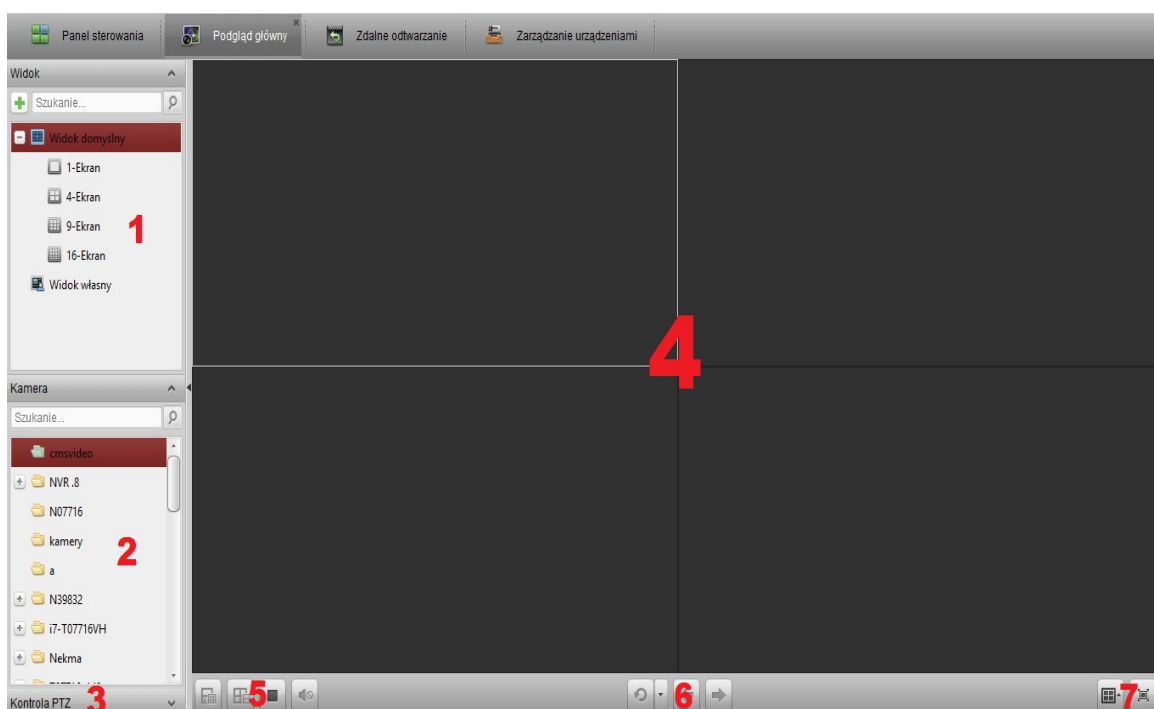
Panel sterowania
Podgląd główny
Zdalne odtwarzanie
Zarządzanie urządzeniami

Widok
Szukanie...
Widok domyślny
1-Ekran
4-Ekran
9-Ekran
16-Ekran
1
Widok własny

Kamera
Szukanie...
cmsvideo
NVR .8
N07716
kamery
2
a
N39832
i7-T07716VH
Nekma
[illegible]

Kontrola PTZ
3

4

5
6
7